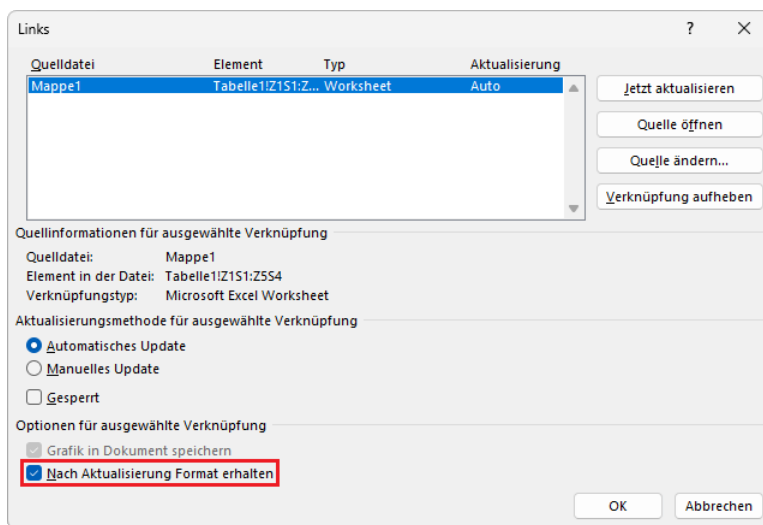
Links

?

X

| Quelldatei | Element | Typ | Aktualisierung |
|---|---|---|---|
| Mappe1 | Tabelle1!Z1S1:Z... | Worksheet | Auto |

Jetzt aktualisieren

Quelle öffnen

Quelle ändern...

Verknüpfung aufheben

Quellinformationen für ausgewählte Verknüpfung

Quelldatei: Mappe1
Element in der Datei: Tabelle1!Z1S1:Z5S4
Verknüpfungstyp: Microsoft Excel Worksheet

Aktualisierungsmethode für ausgewählte Verknüpfung

Automatisches Update

Manuelles Update

Gesperrt

Optionen für ausgewählte Verknüpfung

Grafik in Dokument speichern

Nach Aktualisierung Format erhalten

OK

Abbrechen